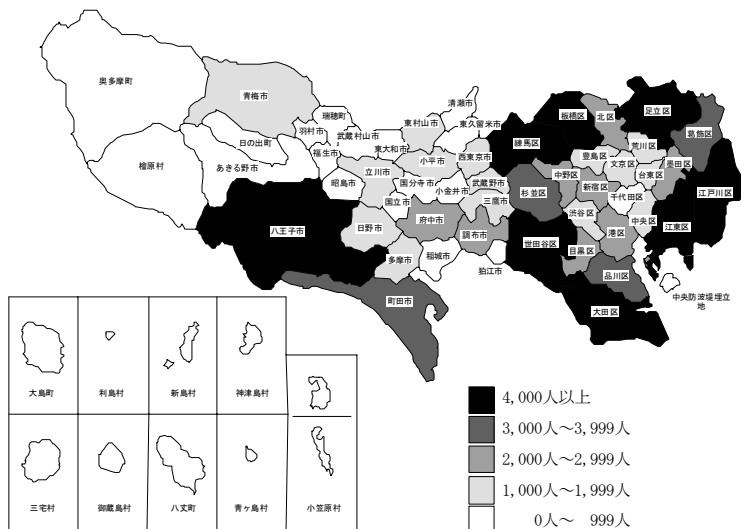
奥多摩町
青梅市
瑞穂町
羽村市
武蔵村山市
福生市
日の出町
檜原村
あきる野市
清瀬市
東村山市
東久留米市
東大和市
小平市
西東京市
練馬区
板橋区
北区
足立区
葛飾区
荒川区
豊島区
文京区
台東区
墨田区
江戸川区
昭島市
立川市
国分寺市
小金井市
武蔵野市
杉並区
中野区
新宿区
千代田区
中央区
江東区
国立市
三鷹市
渋谷区
港区
八王子市
日野市
府中市
調布市
世田谷区
目黒区
品川区
多摩市
稲城市
狛江市
町田市
大田区
中央防波堤埋立地
大島町
利島村
新島村
神津島村
三宅村
御蔵島村
八丈町
青ヶ島村
小笠原村
4,000人以上
3,000人～3,999人
2,000人～2,999人
1,000人～1,999人
0人～ 999人